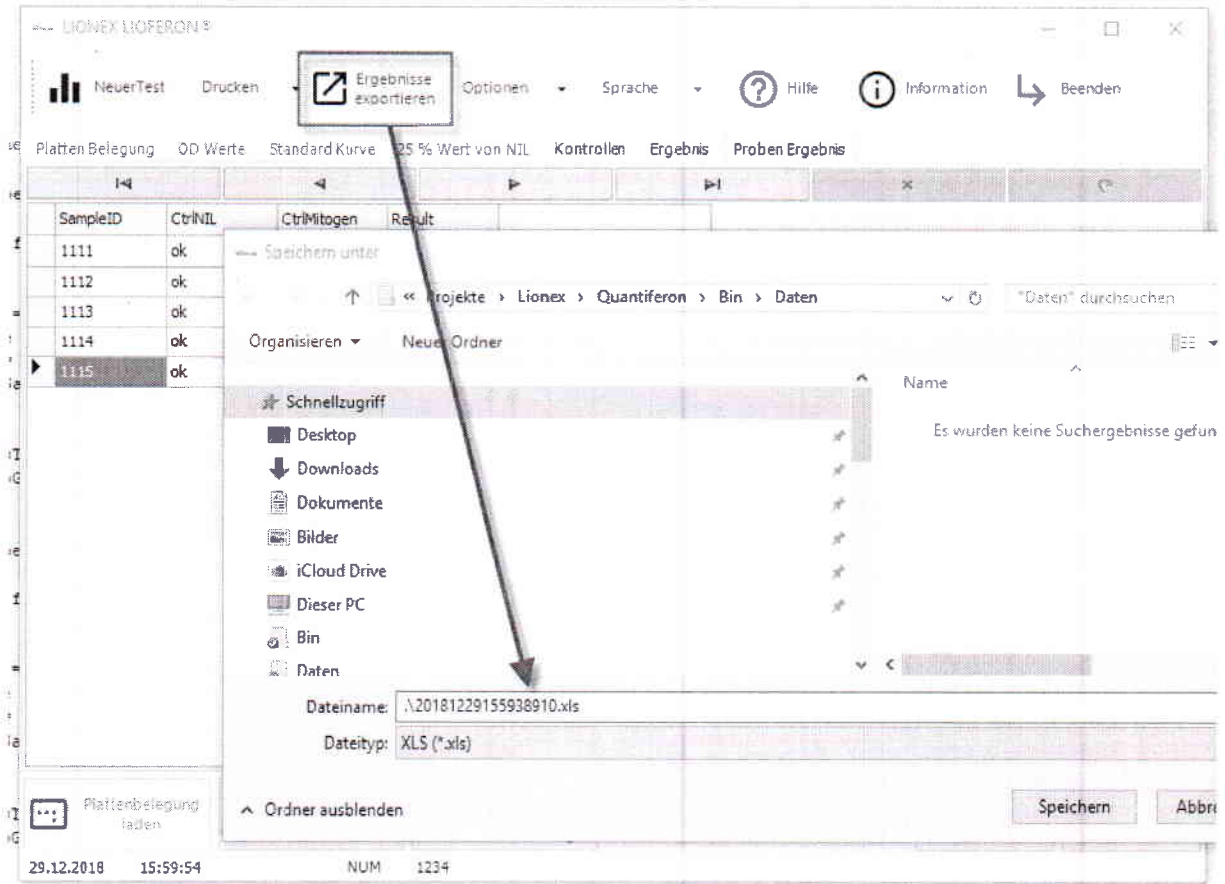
LIONEX LIOFERON®

NeuerTest Drucken Ergebnisse exportieren Optionen Sprache Hilfe Information Beenden

Platten Belegung OD Werte Standard Kurve 25 % Wert von NIL Kontrollen Ergebnis Proben Ergebnis

| SampleID | CtrlNIL | CtrlMitogen | Result |
|---|---|---|---|
| 1111 | ok | | |
| 1112 | ok | | |
| 1113 | ok | | |
| 1114 | ok | | |
| 1115 | ok | | |

Speichern unter

« Projekte › Lionex › Quantiferon › Bin › Daten

"Daten" durchsuchen

Organisieren ▾ Neuer Ordner

Schnellzugriff
Desktop
Downloads
Dokumente
Bilder
iCloud Drive
Dieser PC
Bin
Daten

Name

Es wurden keine Suchergebnisse gefun

Dateiname: .\20181229155938910.xls

Dateityp: XLS (*.xls)

Ordner ausblenden

Speichern Abbr

Plattenbelegung laden

29.12.2018 15:59:54 NUM 1234